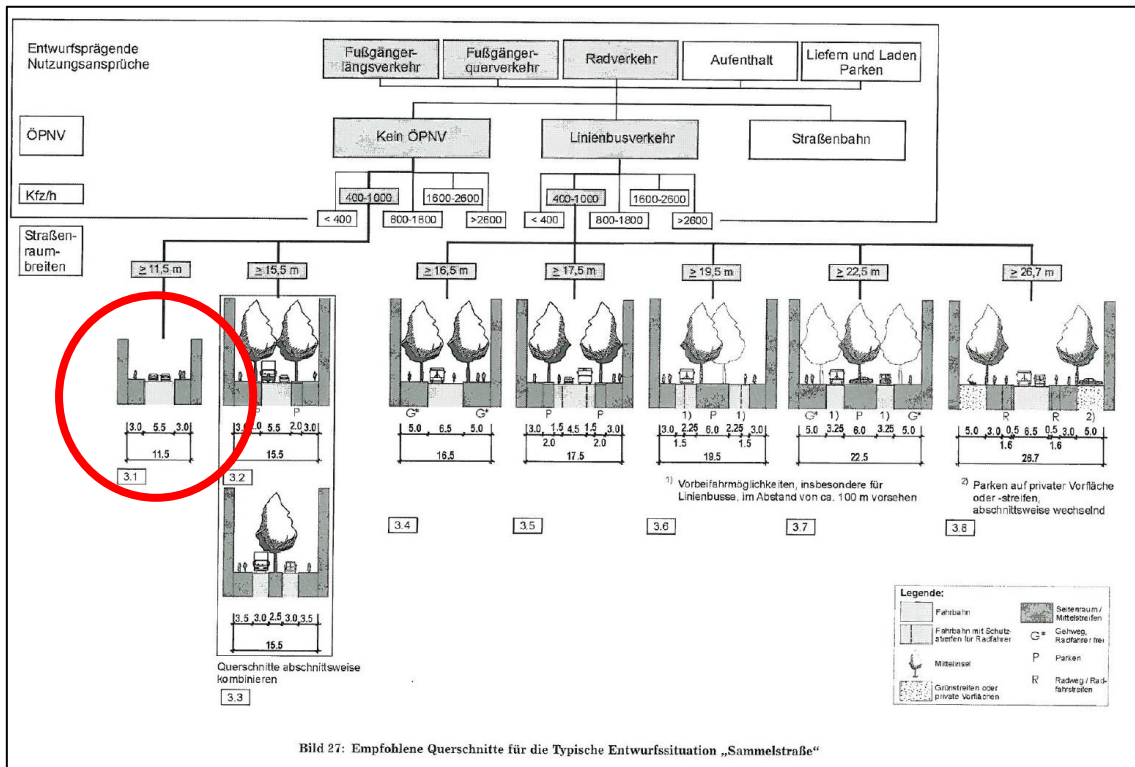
Entwurfsprägende Nutzungsansprüche

Fußgängerlängsverkehr

Fußgängerquerverkehr

Radverkehr

Aufenthalt

Liefern und Laden Parken

ÖPNV

Kein ÖPNV

Linienbusverkehr

Straßenbahn

Kfz/h

400-1000

1600-2600

< 400

800-1800

>2600

400-1000

1600-2600

< 400

800-1800

>2600

Straßenraumbreiten

≥ 11,5 m

≥ 15,5 m

≥ 16,5 m

≥ 17,5 m

≥ 19,5 m

≥ 22,5 m

≥ 26,7 m

3.0 5.5 3.0
11.5
3.1

P P
3.0 2.0 5.5 2.0 3.0
15.5
3.2

G* G*
5.0 6.5 5.0
16.5
3.4

P P
3.0 1.5 4.5 1.5 3.0
2.0 2.0
17.5
3.5

1) P 1)
3.0 2.25 6.0 2.25 3.0
1.5 1.5
19.5
3.6

G* 1) P 1) G*
5.0 3.25 6.0 3.25 5.0
22.5
3.7

R R 2)
5.0 3.0 0.5 6.5 0.5 3.0 5.0
1.6 1.6
26.7
3.8

1) Vorbeifahrmöglichkeiten, insbesondere für Linienbusse, im Abstand von ca. 100 m vorsehen

2) Parken auf privater Vorfläche oder -streifen, abschnittsweise wechselnd

3.5 3.0 2.5 3.0 3.5
15.5

Querschnitte abschnittsweise kombinieren
3.3

Legende:
Fahrbahn
Fahrbahn mit Schutzstreifen für Radfahrer
Mittelinsel
Grünstreifen oder private Vorflächen
Seitenraum / Mittelstreifen
G* Gehweg, Radfahrer frei
P Parken
R Radweg / Radfahrstreifen

Bild 27: Empfohlene Querschnitte für die Typische Entwurfssituation „Sammelstraße“